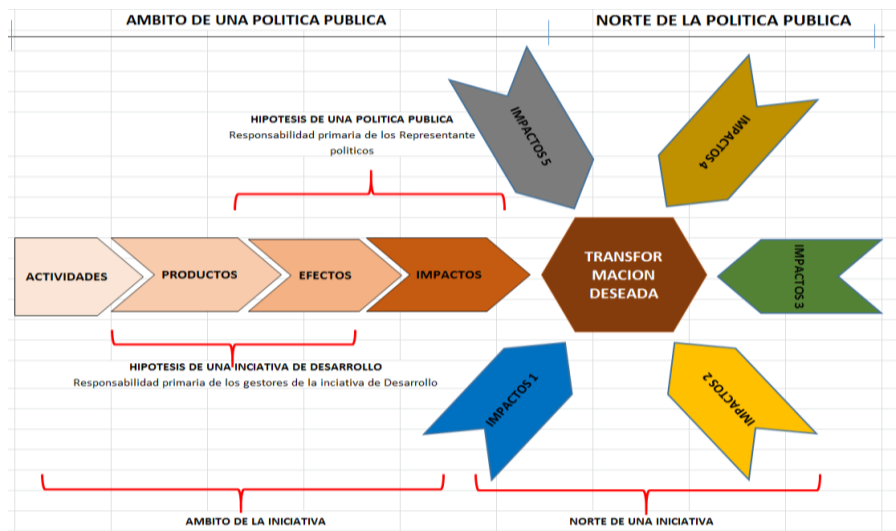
AMBITO DE UNA POLITICA PUBLICA

NORTE DE LA POLITICA PUBLICA

HIPOTESIS DE UNA POLITICA PUBLICA
Responsabilidad primaria de los Representante politicos

IMPACTOS 5

IMPACTOS 4

ACTIVIDADES

PRODUCTOS

EFECTOS

IMPACTOS

TRANSFOR MACION DESEADA

IMPACTOS 3

HIPOTESIS DE UNA INCIATIVA DE DESARROLLO
Responsabilidad primaria de los gestores de la inciativa de Desarrollo

IMPACTOS 1

IMPACTOS 2

AMBITO DE LA INICIATIVA

NORTE DE UNA INICIATIVA